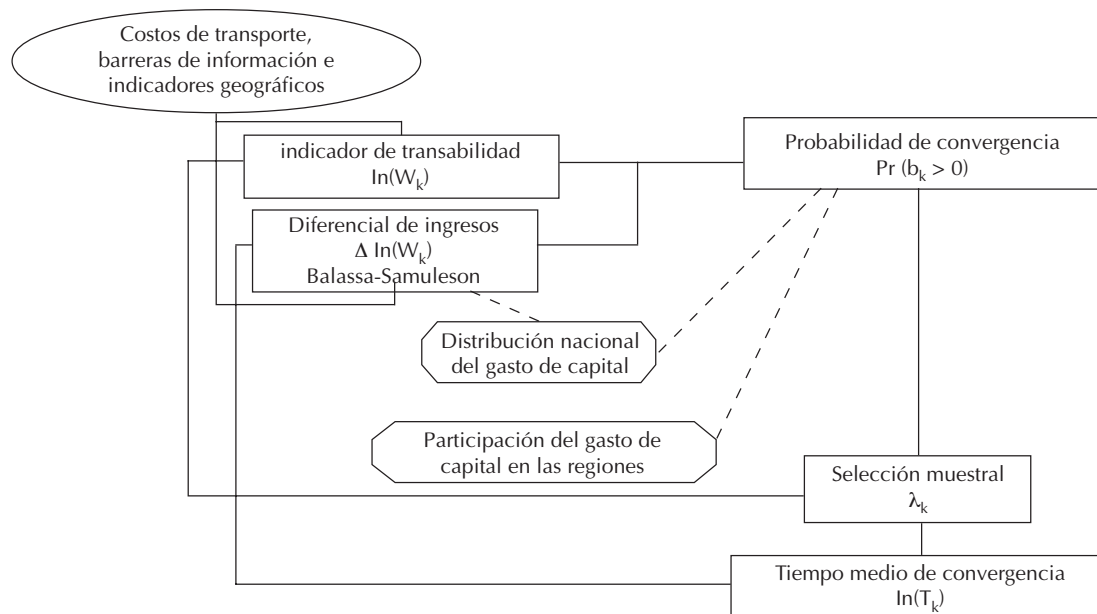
Costos de transporte, barreras de información e indicadores geográficos

indicador de transabilidad
$\ln(W_k)$

Diferencial de ingresos
$\Delta \ln(W_k)$
Balassa-Samuleson

Probabilidad de convergencia
$\Pr(b_k > 0)$

Distribución nacional del gasto de capital

Participación del gasto de capital en las regiones

Selección muestral
$\lambda_k$

Tiempo medio de convergencia
$\ln(T_k)$